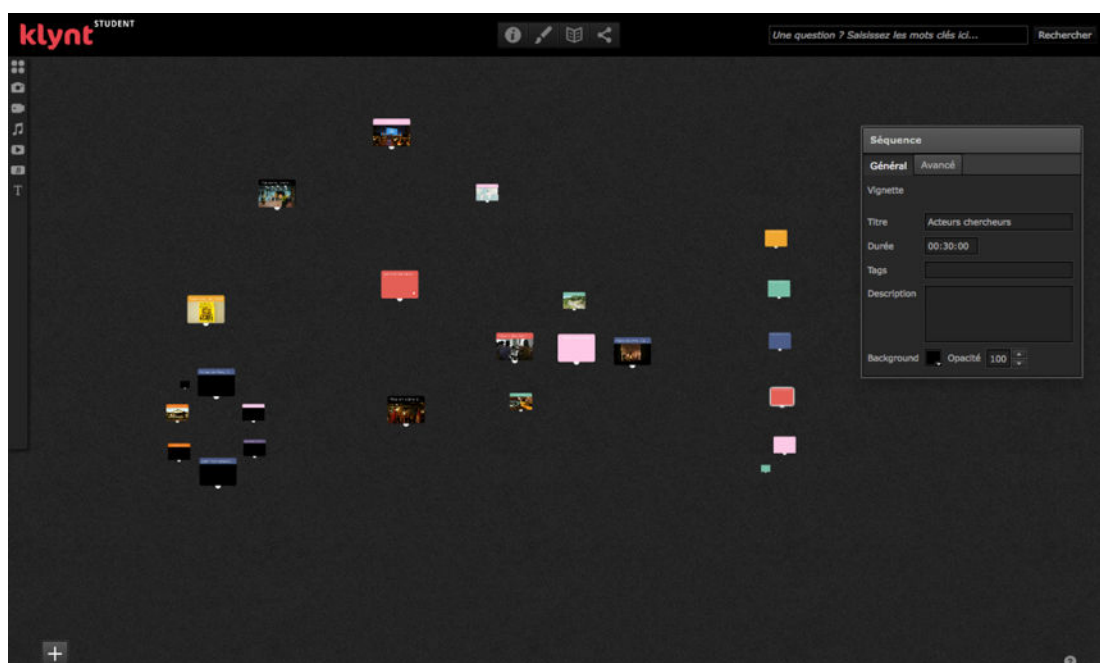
klynt STUDENT

Une question ? Saisissez les mots clés ici...

Rechercher

T

Séquence

Général

Avancé

Vignette

Titre

Acteurs chercheurs

Durée

00:30:00

Tags

Description

Background

Opacité

100

+